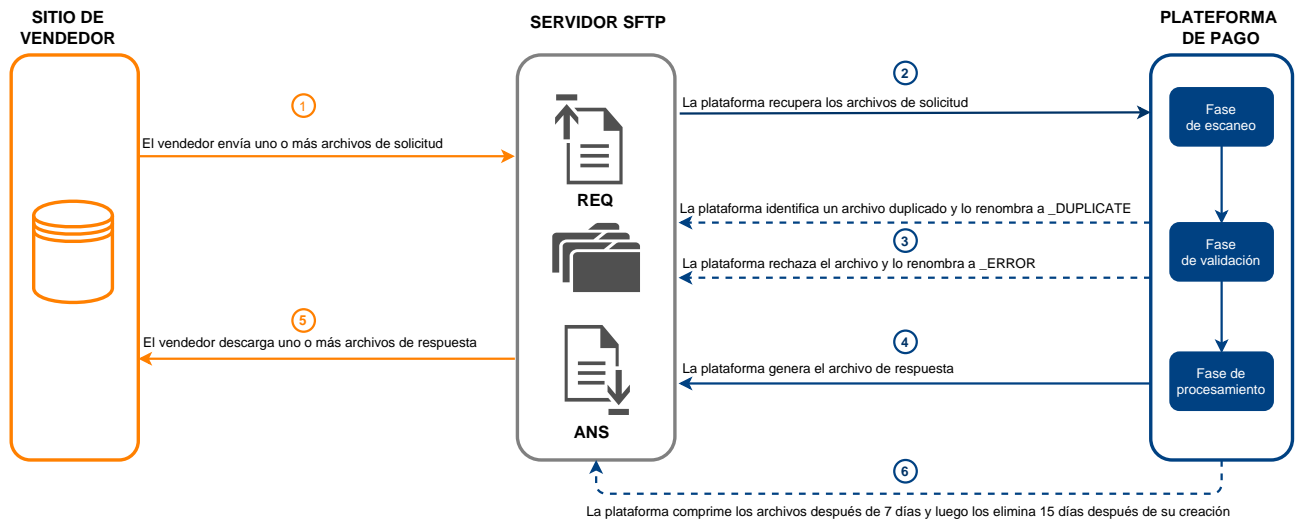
SITIO DE VENDEDOR

SERVIDOR SFTP

PLATAFORMA DE PAGO

1

El vendedor envía uno o más archivos de solicitud

2

La plataforma recupera los archivos de solicitud

Fase de escaneo

REQ

La plataforma identifica un archivo duplicado y lo renombra a _DUPLICATE

3

La plataforma rechaza el archivo y lo renombra a _ERROR

Fase de validación

5

El vendedor descarga uno o más archivos de respuesta

4

La plataforma genera el archivo de respuesta

Fase de procesamiento

ANS

6

La plataforma comprime los archivos después de 7 días y luego los elimina 15 días después de su creación